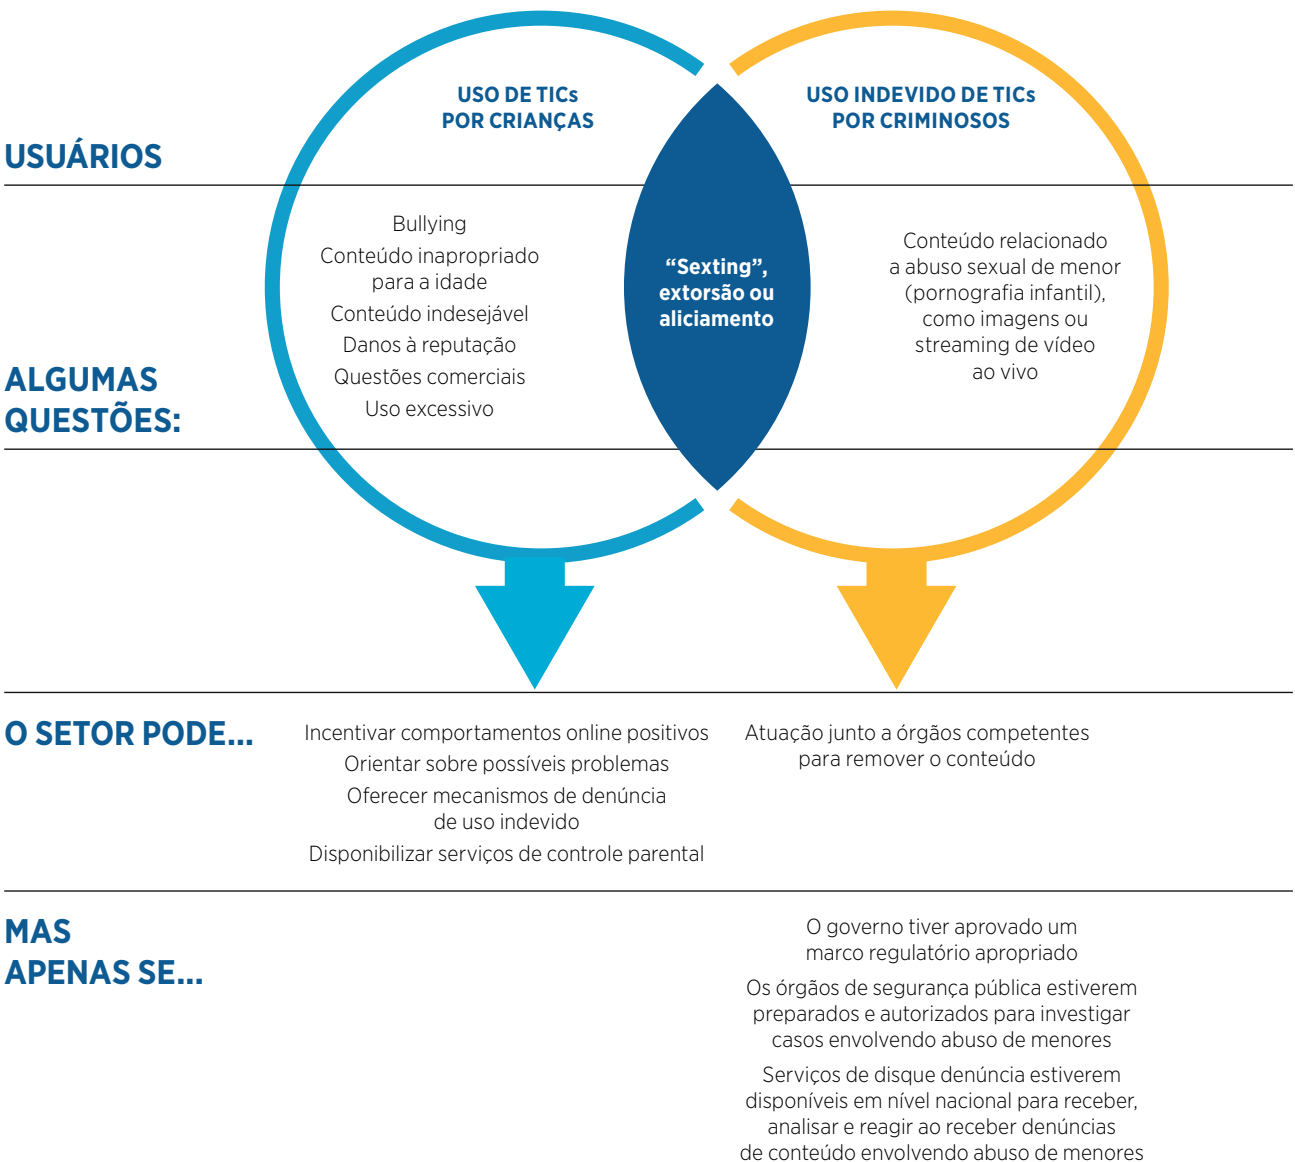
USUÁRIOS

USO DE TICs POR CRIANÇAS

USO INDEVIDO DE TICs POR CRIMINOSOS

ALGUMAS QUESTÕES:

Bullying
Conteúdo inapropriado para a idade
Conteúdo indesejável
Danos à reputação
Questões comerciais
Uso excessivo

"Sexting", extorsão ou aliciamento

Conteúdo relacionado a abuso sexual de menor (pornografia infantil), como imagens ou streaming de vídeo ao vivo

O SETOR PODE...

Incentivar comportamentos online positivos
Orientar sobre possíveis problemas
Oferecer mecanismos de denúncia de uso indevido
Disponibilizar serviços de controle parental

Atuação junto a órgãos competentes para remover o conteúdo

MAS APENAS SE...

O governo tiver aprovado um marco regulatório apropriado

Os órgãos de segurança pública estiverem preparados e autorizados para investigar casos envolvendo abuso de menores

Serviços de disque denúncia estiverem disponíveis em nível nacional para receber, analisar e reagir ao receber denúncias de conteúdo envolvendo abuso de menores